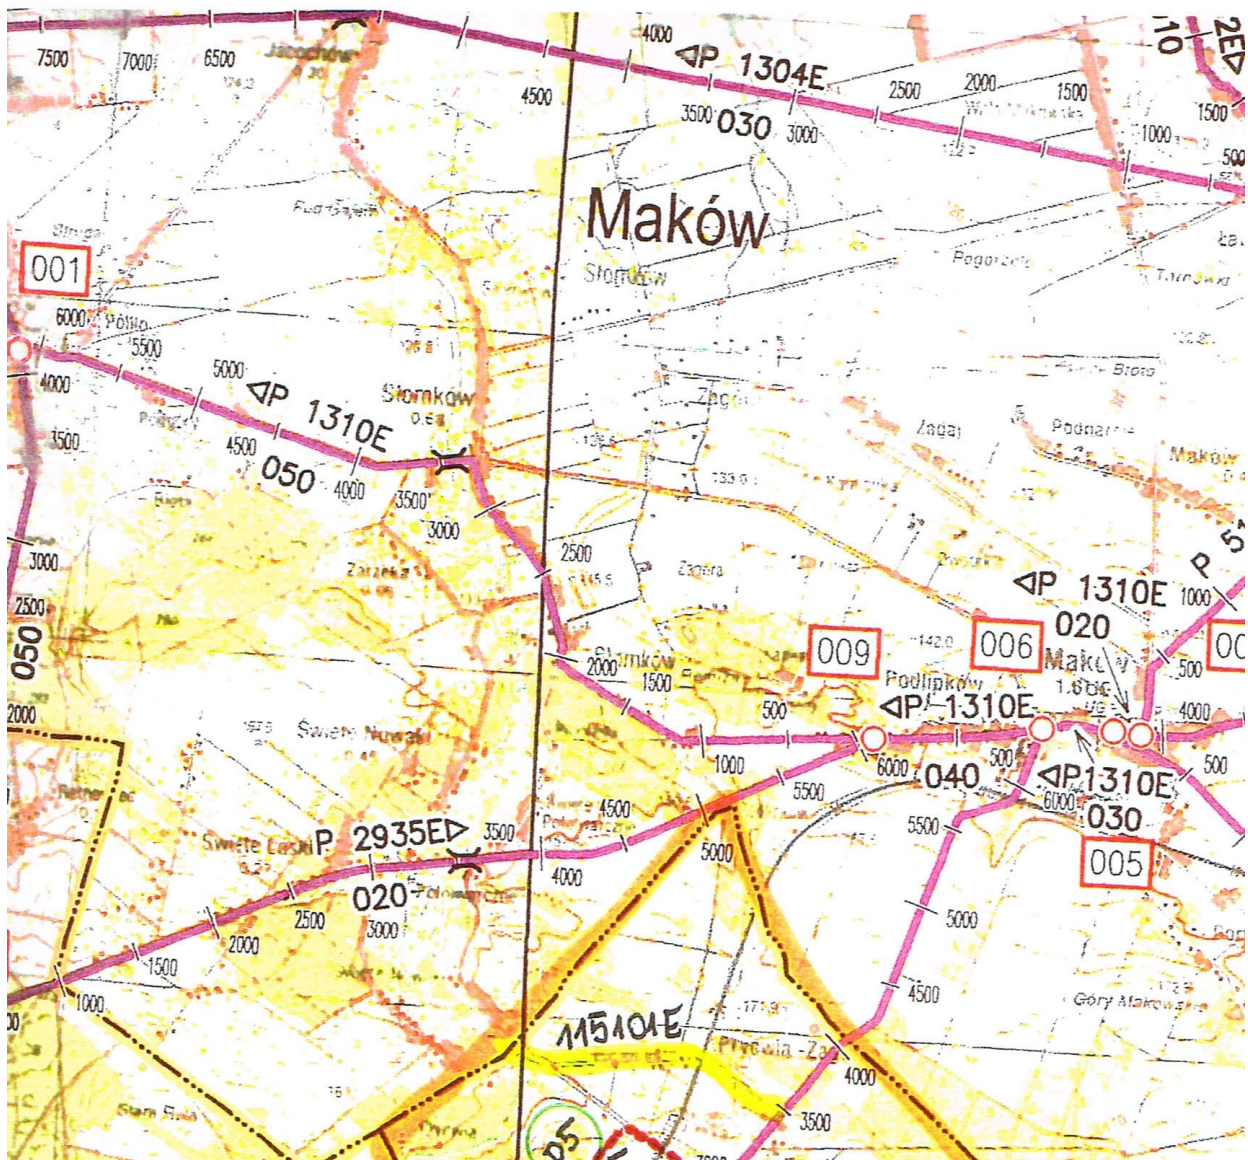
7500
7000
6500
Jacochów
4000
4500
ᐊP 1304E
3500 030 3000
2500
2000
1500
1000
500
10
2Eᐅ
1500
Maków
Słomków
001
6000 Pólito
5500
5000
ᐊP 1310E
4000
3500
4500
050 4000
Słomków
3500
3000
2500
3000
2500
050
2000
Zarzecze
Pogorzele
Zadaj
Podnarcie
Maków
P
ᐊP 1310E
1000
020
009
006
Maków
500
Podlipków
2000
1500
500
ᐊP 1310E
6000
040
500
4000
500
ᐊP 1310E
6000
030
005
1000
5500
5500
5000
4500
Święte Nowaki
Święte Laski
P 2935Eᐅ
3500
020
5000
4000
2500
3000
2000
1500
1000
4500
115101E
Przewia
4000
3500
Góry Makowskie